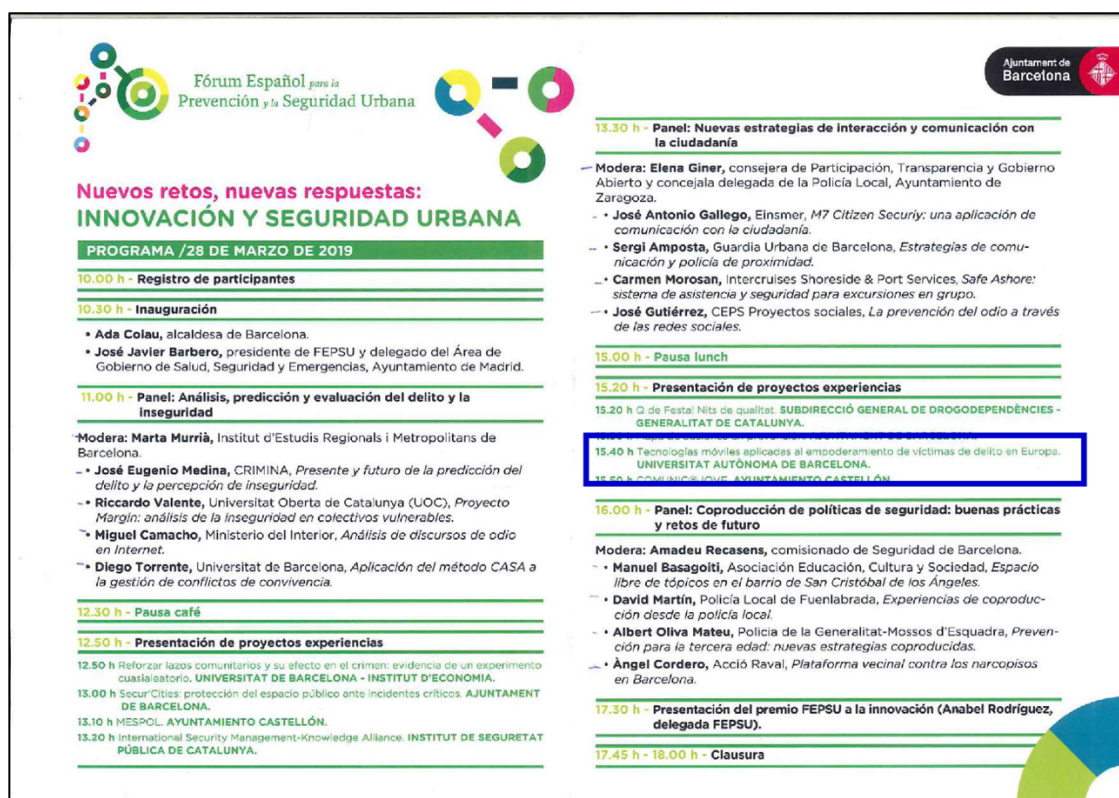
Fórum Español para la Prevención y la Seguridad Urbana

Ajuntament de Barcelona

Nuevos retos, nuevas respuestas:
INNOVACIÓN Y SEGURIDAD URBANA

PROGRAMA /28 DE MARZO DE 2019

10.00 h - Registro de participantes

10.30 h - Inauguración

• Ada Colau, alcaldesa de Barcelona.
• José Javier Barbero, presidente de FEPSU y delegado del Área de Gobierno de Salud, Seguridad y Emergencias, Ayuntamiento de Madrid.

11.00 h - Panel: Análisis, predicción y evaluación del delito y la inseguridad

Modera: Marta Murrià, Institut d'Estudis Regionals i Metropolitans de Barcelona.
• José Eugenio Medina, CRIMINA, Presente y futuro de la predicción del delito y la percepción de inseguridad.
• Riccardo Valente, Universitat Oberta de Catalunya (UOC), Proyecto Margin: análisis de la inseguridad en colectivos vulnerables.
• Miguel Camacho, Ministerio del Interior, Análisis de discursos de odio en Internet.
• Diego Torrente, Universitat de Barcelona, Aplicación del método CASA a la gestión de conflictos de convivencia.

12.30 h - Pausa café

12.50 h - Presentación de proyectos experiencias

12.50 h Reforzar lazos comunitarios y su efecto en el crimen: evidencia de un experimento cuasialeatorio. UNIVERSITAT DE BARCELONA - INSTITUT D'ECONOMIA.
13.00 h Secur'Cities: protección del espacio público ante incidentes críticos. AJUNTAMENT DE BARCELONA.
13.10 h MESPOL. AYUNTAMIENTO CASTELLÓN.
13.20 h International Security Management-Knowledge Alliance. INSTITUT DE SEGURETAT PÚBLICA DE CATALUNYA.

13.30 h - Panel: Nuevas estrategias de interacción y comunicación con la ciudadanía

Modera: Elena Giner, consejera de Participación, Transparencia y Gobierno Abierto y concejala delegada de la Policía Local, Ayuntamiento de Zaragoza.
• José Antonio Gallego, Einsmer, M7 Citizen Securiy: una aplicación de comunicación con la ciudadanía.
• Sergi Amposta, Guardia Urbana de Barcelona, Estrategias de comunicación y policía de proximidad.
• Carmen Morosan, Intercruises Shoreside & Port Services, Safe Ashore: sistema de asistencia y seguridad para excursiones en grupo.
• José Gutiérrez, CEPS Proyectos sociales, La prevención del odio a través de las redes sociales.

15.00 h - Pausa lunch

15.20 h - Presentación de proyectos experiencias

15.20 h Q de Festa! Nits de qualitat. SUBDIRECCIÓ GENERAL DE DROGODEPENDÈNCIES - GENERALITAT DE CATALUNYA.
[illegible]
15.40 h Tecnologías móviles aplicadas al empoderamiento de víctimas de delito en Europa. UNIVERSITAT AUTÒNOMA DE BARCELONA.
15.50 h COMUNIC@JOVE. AYUNTAMIENTO CASTELLÓN.

16.00 h - Panel: Coproducción de políticas de seguridad: buenas prácticas y retos de futuro

Modera: Amadeu Recasens, comisionado de Seguridad de Barcelona.
• Manuel Basagoiti, Asociación Educación, Cultura y Sociedad, Espacio libre de tópicos en el barrio de San Cristóbal de los Ángeles.
• David Martín, Policía Local de Fuenlabrada, Experiencias de coproducción desde la policía local.
• Albert Oliva Mateu, Policia de la Generalitat-Mossos d'Esquadra, Prevención para la tercera edad: nuevas estrategias coproducidas.
• Àngel Cordero, Acció Raval, Plataforma vecinal contra los narcopisos en Barcelona.

17.30 h - Presentación del premio FEPSU a la innovación (Anabel Rodríguez, delegada FEPSU).

17.45 h - 18.00 h - Clausura